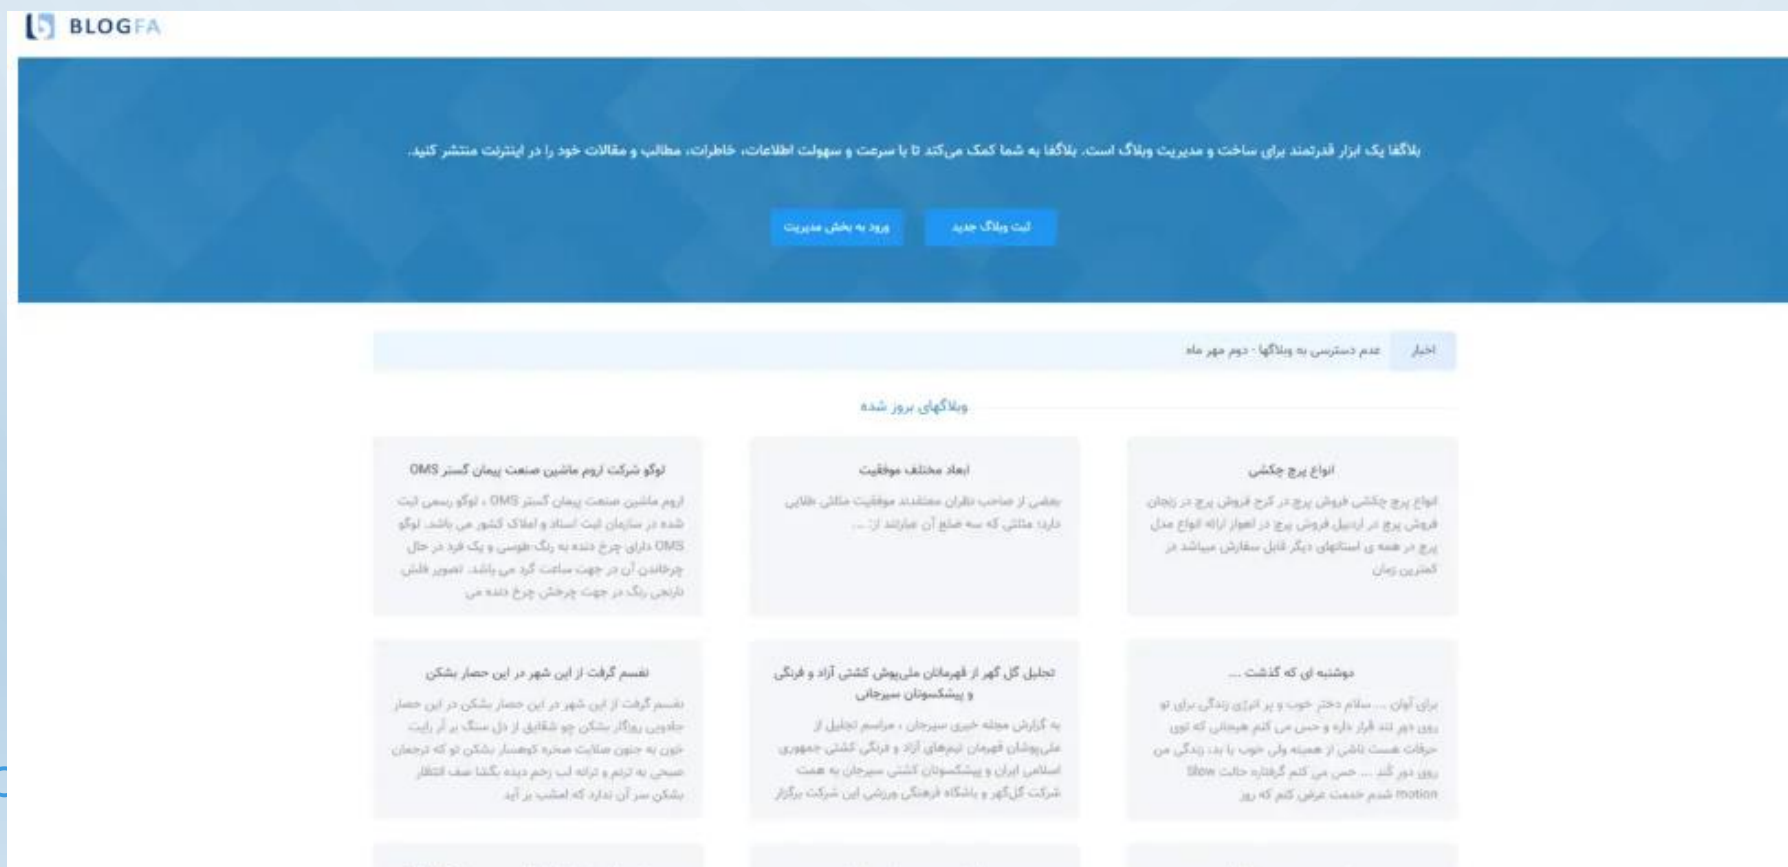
BLOGFA

بلاگفا یک ابزار قدرتمند برای ساخت و مدیریت وبلاگ است. بلاگفا به شما کمک می‌کند تا با سرعت و سهولت اطلاعات، خاطرات، مطالب و مقالات خود را در اینترنت منتشر کنید.

ثبت وبلاگ جدید
ورود به بخش مدیریت

اخبار
عدم دسترسی به وبلاگها - دوم مهر ماه

وبلاگهای بروز شده

انواع پرچ چکشی
انواع پرچ چکشی فروش پرچ در کرج فروش پرچ در زنجان فروش پرچ در اردبیل فروش پرچ در اهواز ارائه انواع مدل پرچ در همه ی استانهای دیگر قابل سفارش میباشد در کمترین زمان

ابعاد مختلف موفقیت
بعضی از صاحب نظران معتقدند موفقیت مثلثی طلایی دارد؛ مثلثی که سه ضلع آن عبارتند از: ...

لوگو شرکت اروم ماشین صنعت پیمان گستر OMS
اروم ماشین صنعت پیمان گستر OMS ، لوگو رسمی ثبت شده در سازمان ثبت اسناد و املاک کشور می باشد. لوگو OMS دارای چرخ دنده به رنگ طوسی و یک فرد در حال چرخاندن آن در جهت ساعت گرد می باشد. تصویر فلش نارنجی رنگ در جهت چرخش چرخ دنده می

دوشنبه ای که گذشت ...
برای آوان ... سلام دختر خوب و پر انرژی زندگی برای تو روی دور تند قرار داره و حس می کنم همیشه ی که توی حرفات هست ناشی از همینه ولی خوب یا بد زندگی من روی دور کند ... حس می کنم گرفتار حالت Slow motion شدم خدمت عرض کنم که روز

تجلیل گل گهر از قهرمانان ملی‌پوش کشتی آزاد و فرنگی و پیشکسوتان سیرجانی
به گزارش مجله خبری سیرجان ، مراسم تجلیل از ملی‌پوشان قهرمان تیم‌های آزاد و فرنگی کشتی جمهوری اسلامی ایران و پیشکسوتان کشتی سیرجان به همت شرکت گل‌گهر و باشگاه فرهنگی ورزشی این شرکت برگزار

تقسیم گرفت از این شهر در این حصار بشکن
تقسیم گرفت از این شهر در این حصار بشکن در این حصار جادویی روزگار بشکن چو شقایق از دل سنگ بر آر رایت خون به جنون صلابت صخره کوهسار بشکن تو که ترجمان صبحی به ترنم و ترانه لب زخم دیده بگشا صف انتظار بشکن سر آن ندارد که امشب بر آید